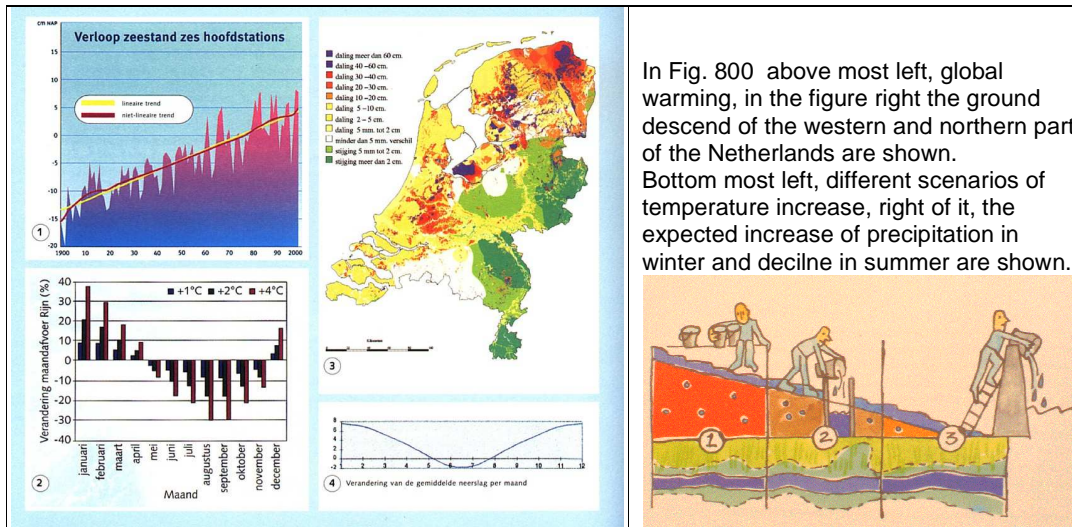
cm NAP

Verloop zeestand zes hoofdstations

15
10
5
0
-5
-10
-15
-20

lineaire trend
niet-lineaire trend

1900 10 20 30 40 50 60 70 80 90 2000

1

daling meer dan 60 cm.
daling 40 –60 cm.
daling 30 –40 cm.
daling 20 –30 cm.
daling 10 –20 cm.
daling 5 –10 cm.
daling 2 – 5 cm.
daling 5 mm. tot 2 cm
minder dan 5 mm. verschil
stijging 5 mm tot 2 cm.
stijging meer dan 2 cm.

3

Verandering maandafvoer Rijn (%)

40
30
20
10
0
-10
-20
-30
-40

■ +1°C ■ +2°C ■ +4°C

januari februari maart april mei juni juli augustus september oktober november december

Maand

2

8
6
4
2
0
-2

1 2 3 4 5 6 7 8 9 10 11 12

4 Verandering van de gemiddelde neerslag per maand

In Fig. 800 above most left, global warming, in the figure right the ground descend of the western and northern part of the Netherlands are shown.
Bottom most left, different scenarios of temperature increase, right of it, the expected increase of precipitation in winter and decilne in summer are shown.

1
2
3